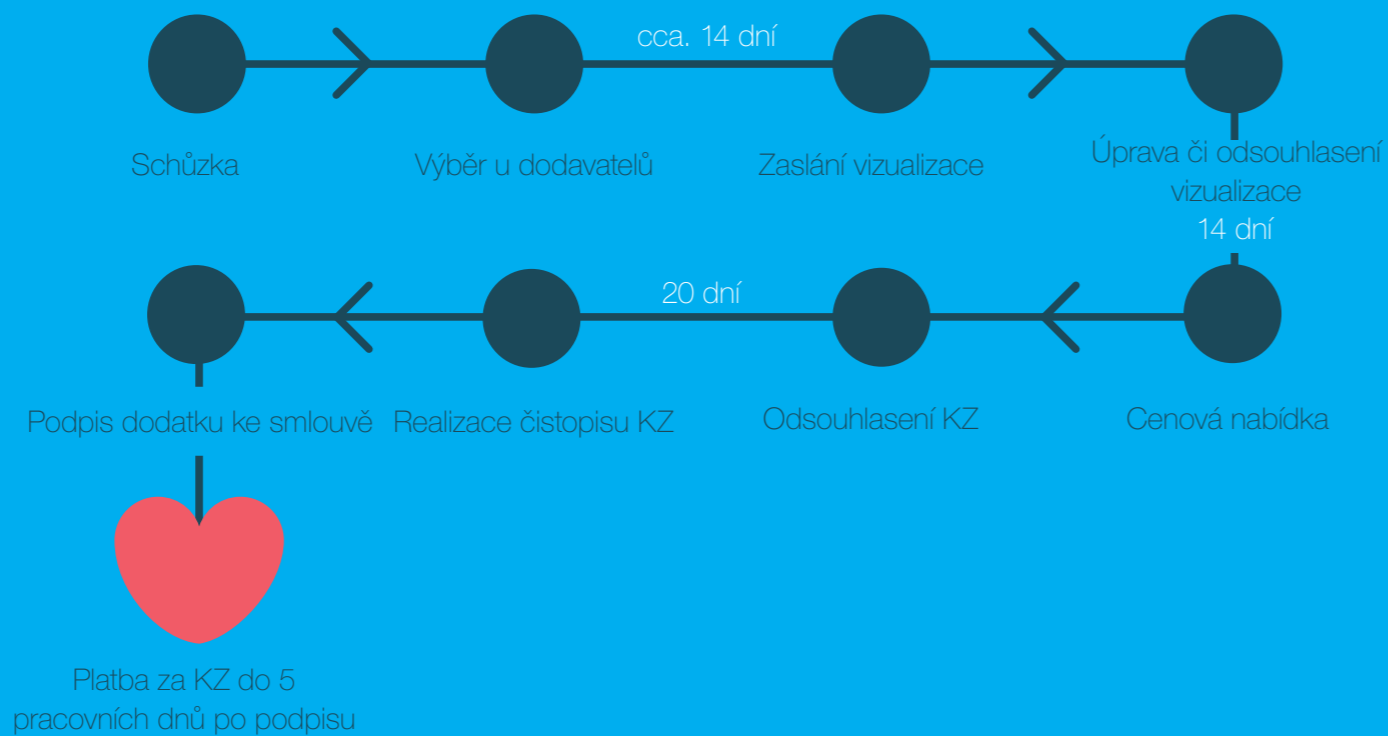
cca. 14 dní

Schůzka

Výběr u dodavatelů

Zaslání vizualizace

Úprava či odsouhlasení vizualizace

14 dní

20 dní

Podpis dodatku ke smlouvě

Realizace čistopisu KZ

Odsouhlasení KZ

Cenová nabídka

Platba za KZ do 5 pracovních dnů po podpisu